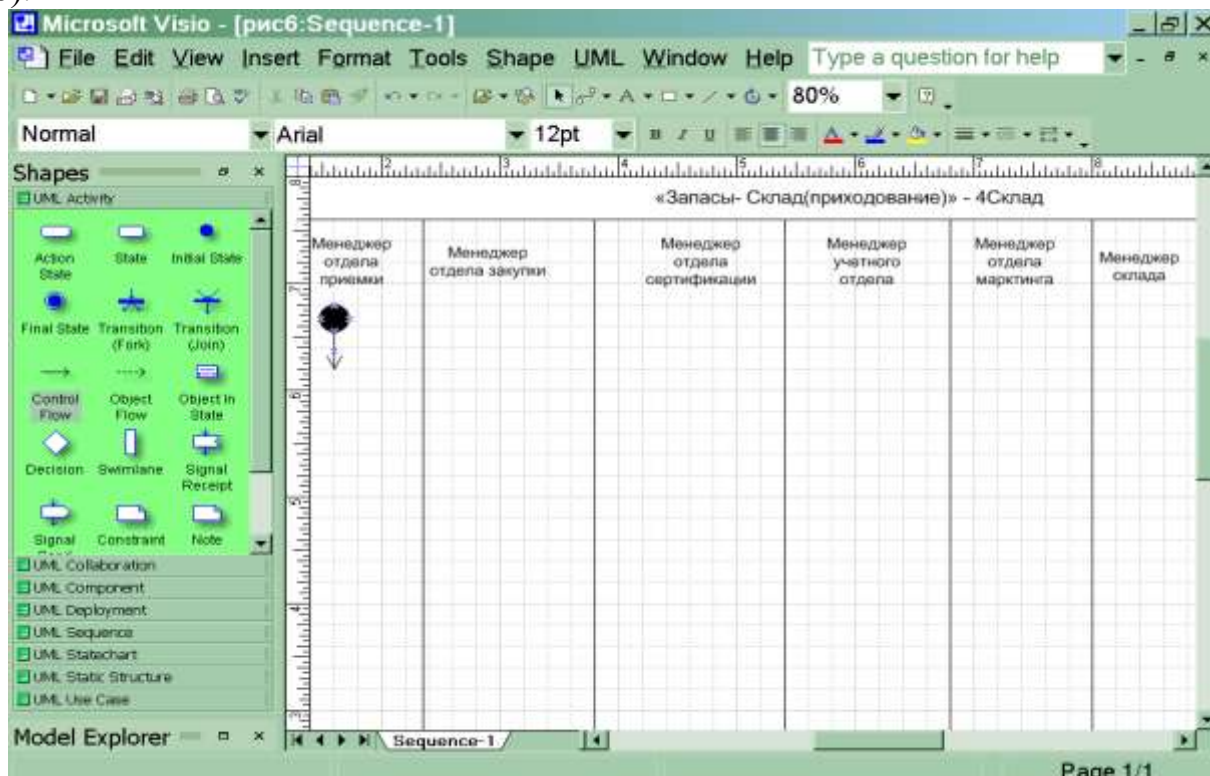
Microsoft Visio - [рис6:Sequence-1]

File Edit View Insert Format Tools Shape UML Window Help Type a question for help

80%

Normal Arial 12pt

Shapes

UML Activity

Action State
State
Initial State
Final State
Transition (Fork)
Transition (Join)
Control Flow
Object Flow
Object In State
Decision
Swimlane
Signal Receipt
Signal
Constraint
Note

UML Collaboration
UML Component
UML Deployment
UML Sequence
UML Statechart
UML Static Structure
UML Use Case

Model Explorer

«Запасы- Склад(приходование)» - 4Склад

| Менеджер отдела приемки | Менеджер отдела закупки | Менеджер отдела сертификации | Менеджер учетного отдела | Менеджер отдела марктинга | Менеджер склада |
|---|---|---|---|---|---|

Sequence-1

Page 1/1